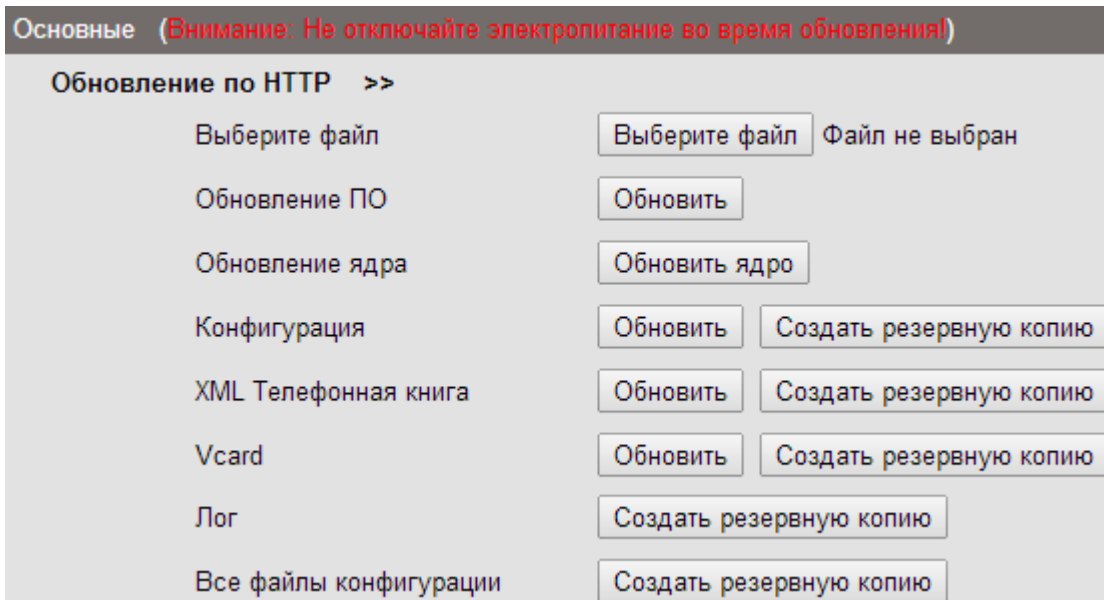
Основные (Внимание: Не отключайте электропитание во время обновления!)

Обновление по HTTP >>

| | |
|---|---|
| Выберите файл | Выберите файл Файл не выбран |
| Обновление ПО | Обновить |
| Обновление ядра | Обновить ядро |
| Конфигурация | Обновить Создать резервную копию |
| XML Телефонная книга | Обновить Создать резервную копию |
| Vcard | Обновить Создать резервную копию |
| Лог | Создать резервную копию |
| Все файлы конфигурации | Создать резервную копию |